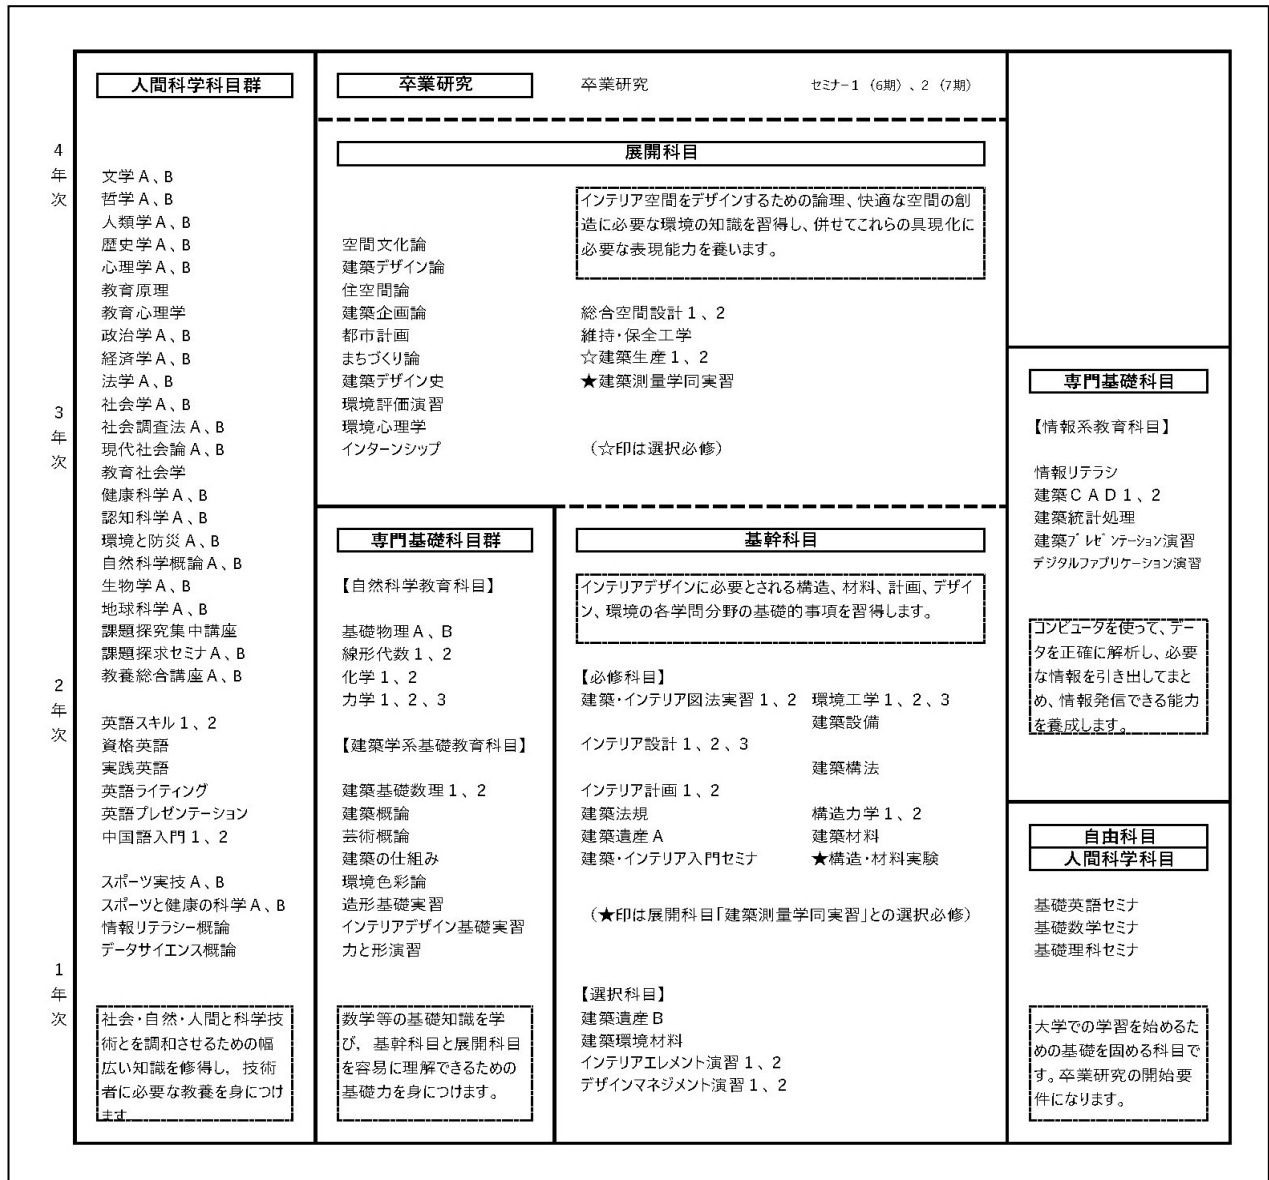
4
年
次

3
年
次

2
年
次

1
年
次

人間科学科目群

文学Ａ、Ｂ
哲学Ａ、Ｂ
人類学Ａ、Ｂ
歴史学Ａ、Ｂ
心理学Ａ、Ｂ
教育原理
教育心理学
政治学Ａ、Ｂ
経済学Ａ、Ｂ
法学Ａ、Ｂ
社会学Ａ、Ｂ
社会調査法Ａ、Ｂ
現代社会論Ａ、Ｂ
教育社会学
健康科学Ａ、Ｂ
認知科学Ａ、Ｂ
環境と防災Ａ、Ｂ
自然科学概論Ａ、Ｂ
生物学Ａ、Ｂ
地球科学Ａ、Ｂ
課題探究集中講座
課題探求セミナＡ、Ｂ
教養総合講座Ａ、Ｂ

英語スキル１、２
資格英語
実践英語
英語ライティング
英語プレゼンテーション
中国語入門１、２

スポーツ実技Ａ、Ｂ
スポーツと健康の科学Ａ、Ｂ
情報リテラシー概論
データサイエンス概論

社会・自然・人間と科学技術とを調和させるための幅広い知識を修得し、技術者に必要な教養を身につけます。

卒業研究

卒業研究

セミナー１（6期）、２（7期）

展開科目

インテリア空間をデザインするための論理、快適な空間の創造に必要な環境の知識を習得し、併せてこれらの具現化に必要な表現能力を養います。

空間文化論
建築デザイン論
住空間論
建築企画論
都市計画
まちづくり論
建築デザイン史
環境評価演習
環境心理学
インターンシップ

総合空間設計１、２
維持・保全工学
☆建築生産１、２
★建築測量学同実習

（☆印は選択必修）

専門基礎科目群

【自然科学教育科目】

基礎物理Ａ、Ｂ
線形代数１、２
化学１、２
力学１、２、３

【建築学系基礎教育科目】

建築基礎数理１、２
建築概論
芸術概論
建築の仕組み
環境色彩論
造形基礎実習
インテリアデザイン基礎実習
力と形演習

数学等の基礎知識を学び、基幹科目と展開科目を容易に理解できるための基礎力を身につけます。

基幹科目

インテリアデザインに必要とされる構造、材料、計画、デザイン、環境の各学問分野の基礎的事項を習得します。

【必修科目】
建築・インテリア図法実習１、２
インテリア設計１、２、３
インテリア計画１、２
建築法規
建築遺産Ａ
建築・インテリア入門セミナ

環境工学１、２、３
建築設備
建築構法
構造力学１、２
建築材料
★構造・材料実験

（★印は展開科目「建築測量学同実習」との選択必修）

【選択科目】
建築遺産Ｂ
建築環境材料
インテリアエレメント演習１、２
デザインマネジメント演習１、２

専門基礎科目

【情報系教育科目】

情報リテラシ
建築ＣＡＤ１、２
建築統計処理
建築プレゼンテーション演習
デジタルファブリケーション演習

コンピュータを使って、データを正確に解析し、必要な情報を引き出してまとめ、情報発信できる能力を養成します。

自由科目
人間科学科目

基礎英語セミナ
基礎数学セミナ
基礎理科セミナ

大学での学習を始めるための基礎を固める科目です。卒業研究の開始要件になります。